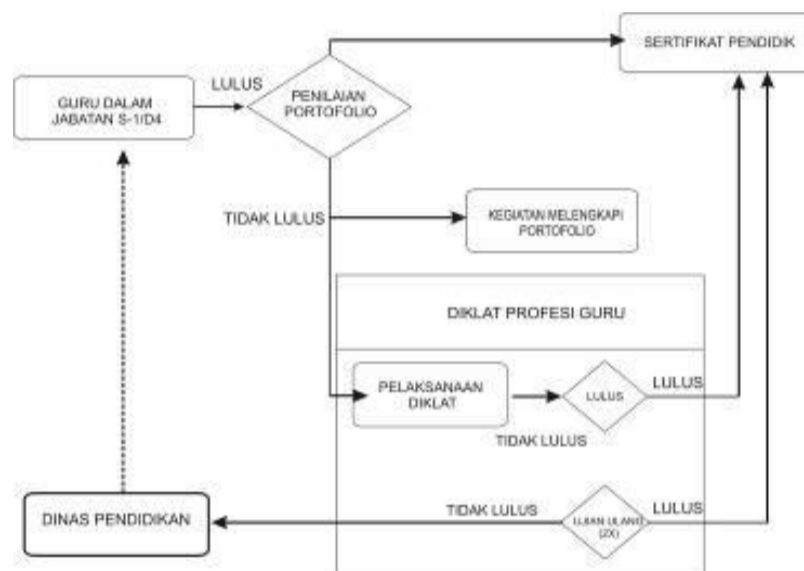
SERTIFIKAT PENDIDIK

GURU DALAM JABATAN S-1/D4

LULUS

PENILAIAN PORTOFOLIO

TIDAK LULUS

KEGIATAN MELENGKAPI PORTOFOLIO

DIKLAT PROFESI GURU

PELAKSANAAN DIKLAT

LULUS

LULUS

TIDAK LULUS

DINAS PENDIDIKAN

TIDAK LULUS

UJIAN ULANG (2X)

LULUS